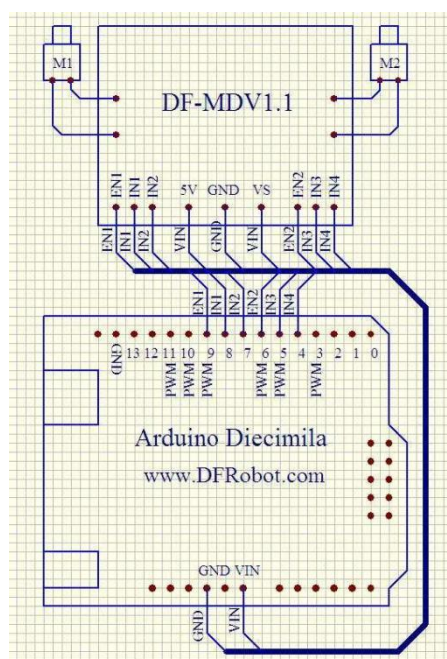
M1

M2

DF-MDV1.1

EN1 IN1 IN2 5V GND VS EN2 IN3 IN4

EN1 IN1 IN2 VIN GND VIN EN2 IN3 IN4

EN1 IN1 IN2 EN2 IN3 IN4

GND 13 12 11 10 9 8 7 6 5 4 3 2 1 0

PWM PWM PWM PWM PWM PWM

Arduino Diecimila

www.DFRobot.com

GND VIN

GND VIN